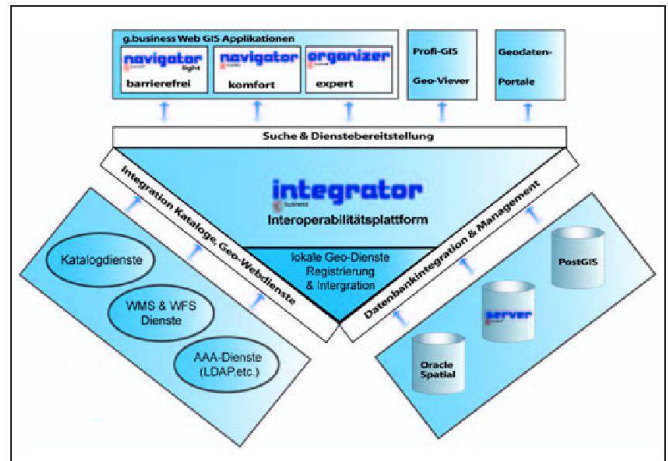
g.business Web GIS Applikationen

navigator light
barrierefrei

navigator
komfort

organizer
expert

Profi-GIS
Geo-Viever

Geodaten-Portale

Suche & Dienstebereitstellung

Integration Kataloge, Geo-Webdienste

integrator
Interoperabilitätsplattform

Datenbankintegration & Management

lokale Geo-Dienste Registrierung & Intergration

Katalogdienste

WMS & WFS Dienste

AAA-Dienste (LDAP,etc.)

PostGIS

server

Oracle Spatial